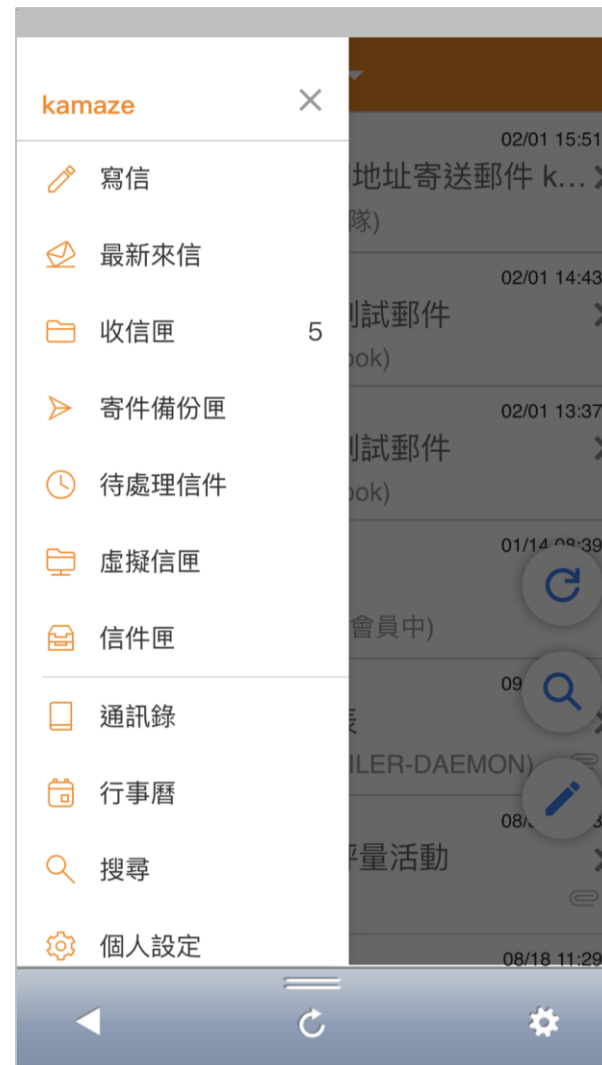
kamaze

寫信

最新來信

收信匣 5

寄件備份匣

待處理信件

虛擬信匣

信件匣

通訊錄

行事曆

搜尋

個人設定

02/01 15:51
地址寄送郵件 k...
隊)

02/01 14:43
測試郵件
ook)

02/01 13:37
測試郵件
ook)

01/14 08:39
會員中)

09
長
ILER-DAEMON)

08/
評量活動

08/18 11:29